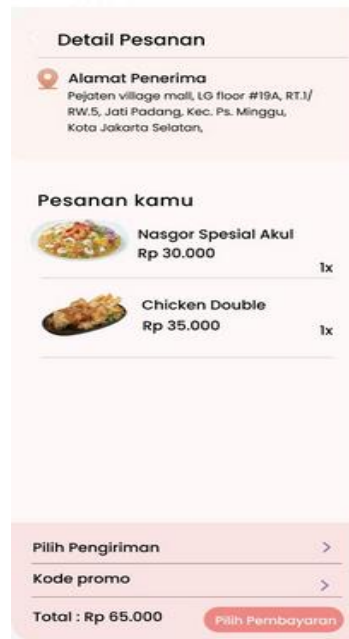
Detail Pesanan

Alamat Penerima
Pejaten village mall, LG floor #19A, RT.1/ RW.5, Jati Padang, Kec. Ps. Minggu, Kota Jakarta Selatan,

Pesanan kamu

Nasgor Spesial Akul
Rp 30.000
1x

Chicken Double
Rp 35.000
1x

Pilih Pengiriman >

Kode promo >

Total : Rp 65.000

Pilih Pembayaran